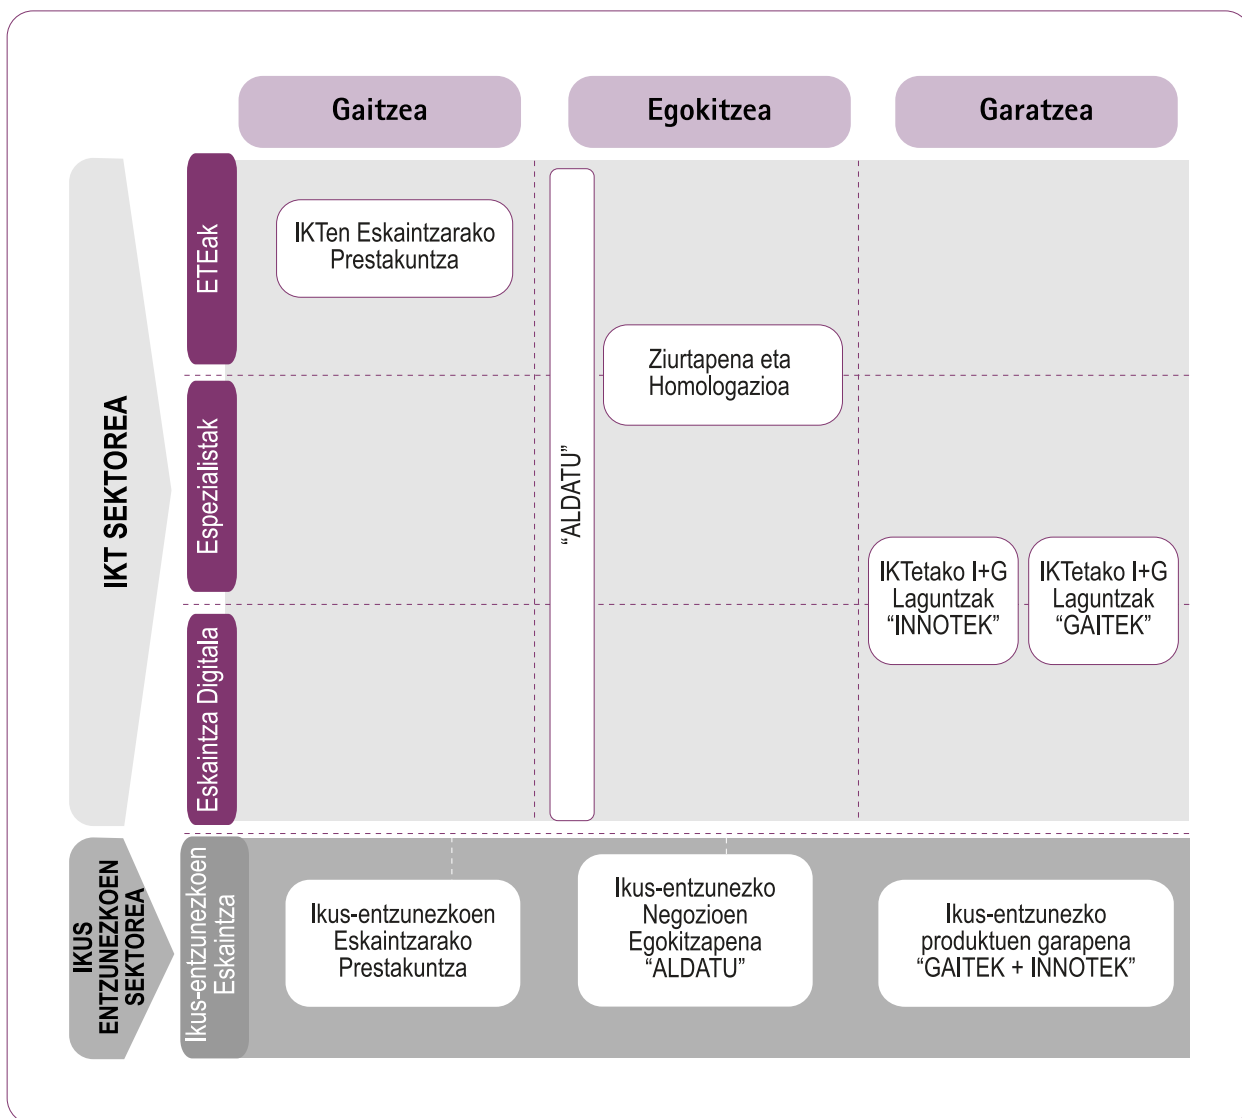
Gaitzea

Egokitzea

Garatzea

IKT SEKTOREA

ETEak

Espezialistak

Eskaintza Digitala

IKTen Eskaintzarako Prestakuntza

“ALDATU”

Ziurtapena eta Homologazioa

IKTetako I+G Laguntzak “INNOTEK”

IKTetako I+G Laguntzak “GAITEK”

IKUS ENTZUNEZKOEN SEKTOREA

Ikus-entzunezkoen Eskaintza

Ikus-entzunezkoen Eskaintzarako Prestakuntza

Ikus-entzunezko Negozioen Egokitzapena “ALDATU”

Ikus-entzunezko produktuen garapena “GAITEK + INNOTEK”